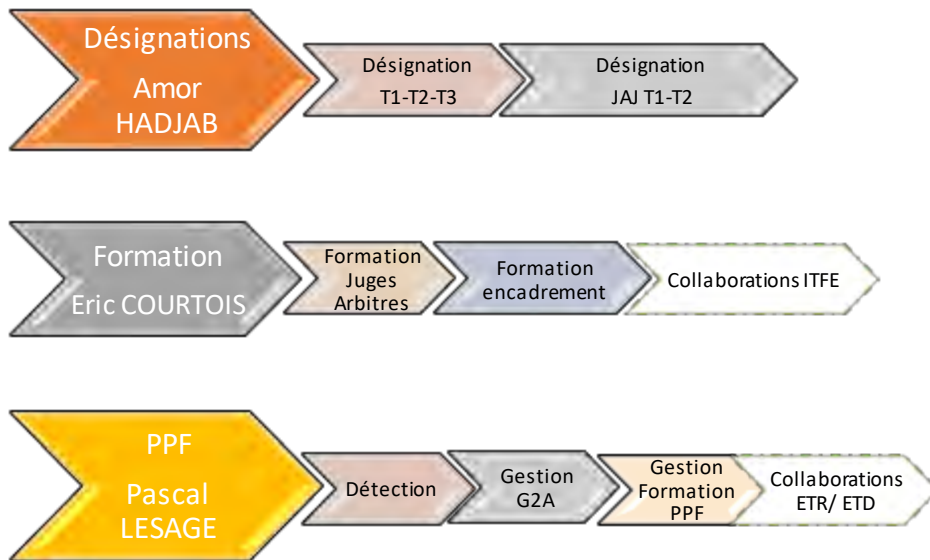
Désignations
Amor
HADJAB

Désignation
T1-T2-T3

Désignation
JAJ T1-T2

Formation
Eric COURTOIS

Formation
Juges
Arbitres

Formation
encadrement

Collaborations ITFE

PPF
Pascal
LESAGE

Détection

Gestion
G2A

Gestion
Formation
PPF

Collaborations
ETR/ ETD